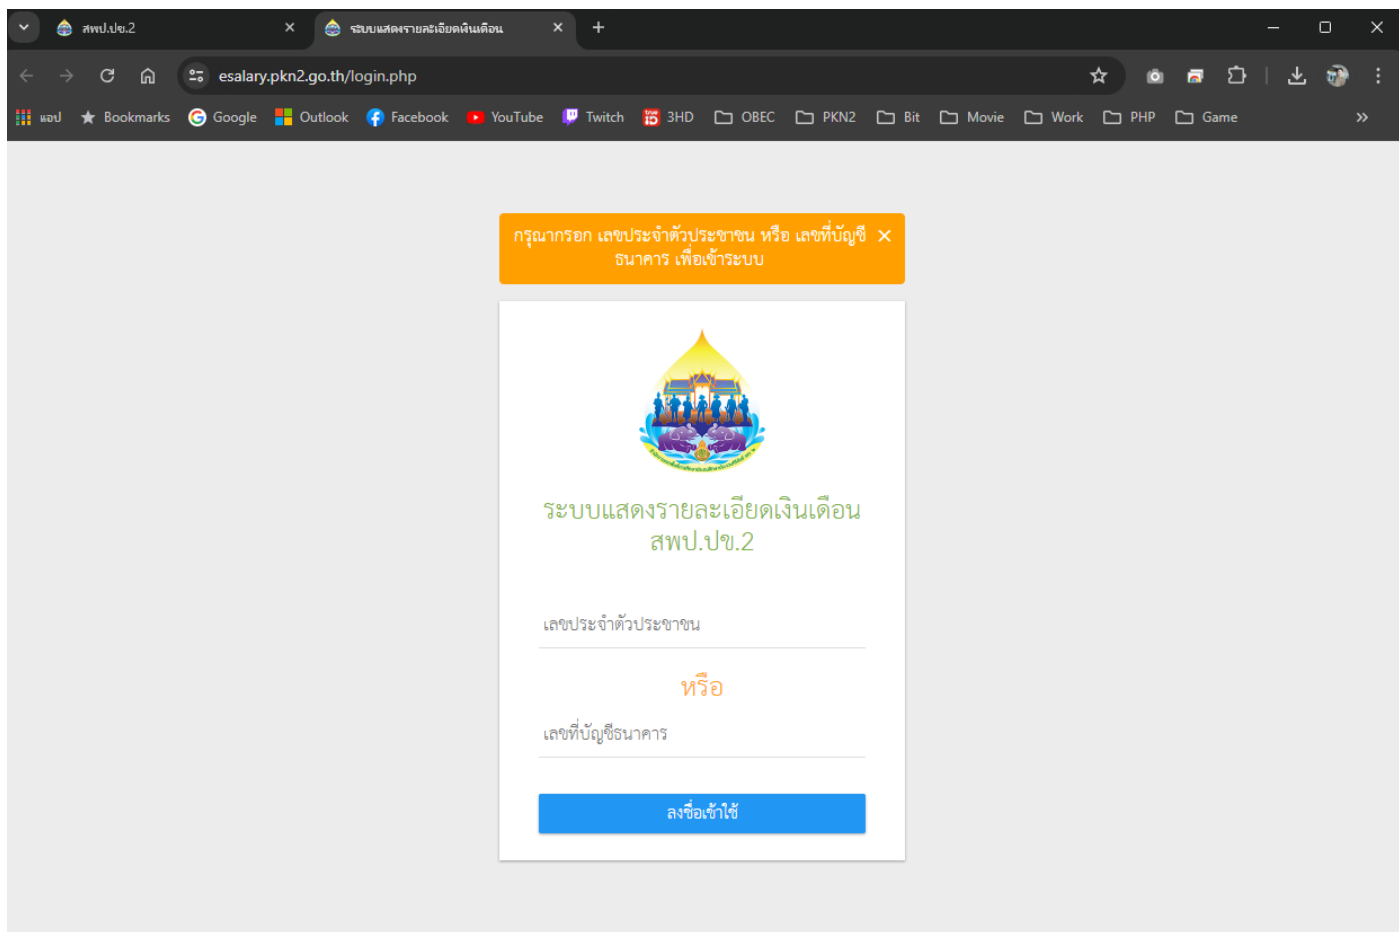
สพป.ปข.2
ระบบแสดงรายละเอียดเงินเดือน
+

esalary.pkn2.go.th/login.php

แอป Bookmarks Google Outlook Facebook YouTube Twitch 3HD OBEC PKN2 Bit Movie Work PHP Game

กรุณากรอก เลขประจำตัวประชาชน หรือ เลขที่บัญชีธนาคาร เพื่อเข้าระบบ ×

ระบบแสดงรายละเอียดเงินเดือน
สพป.ปข.2

เลขประจำตัวประชาชน

หรือ

เลขที่บัญชีธนาคาร

ลงชื่อเข้าใช้